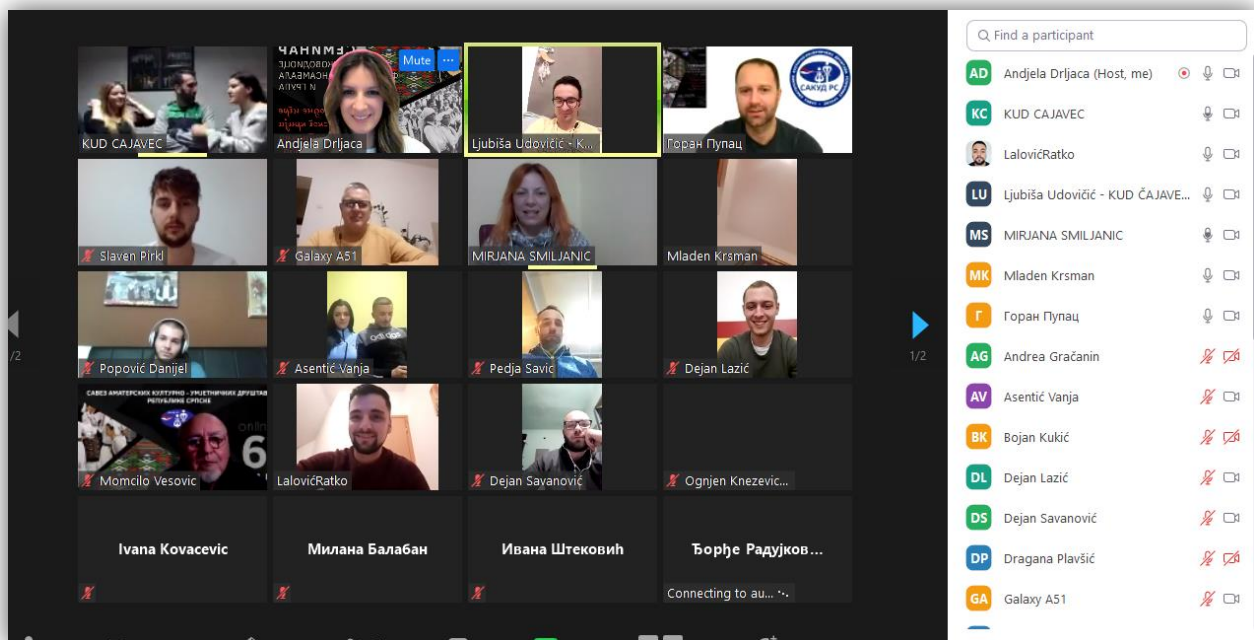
KUD CAJAVEC

Mute

Andjela Drljaca

Ljubiša Udovičić - K...

Горан Пупац

САКУД РС

Slaven Pirkl

Galaxy A51

MIRJANA SMILJANIC

Mladen Krsman

Popović Danijel

Asentić Vanja

Pedja Savić

Dejan Lazić

САВЕЗ АМАТЕРСКИХ КУЛТУРНО - УМЈЕТНИЧКИХ ДРУШТАВА РЕПУБЛИКЕ СРПСКЕ

online 6

Momcilo Vesovic

LalovićRatko

Dejan Savanović

Ognjen Knezevic...

Ivana Kovacevic

Милана Балабан

Ивана Штековић

Ђорђе Радујков...

Connecting to au...

1/2

1/2

Find a participant

AD Andjela Drljaca (Host, me)

KC KUD CAJAVEC

LalovićRatko

LU Ljubiša Udovičić - KUD ČAJAVE...

MS MIRJANA SMILJANIC

MK Mladen Krsman

Г Горан Пупац

AG Andrea Gračanin

AV Asentić Vanja

BK Bojan Kukić

DL Dejan Lazić

DS Dejan Savanović

DP Dragana Plavšić

GA Galaxy A51